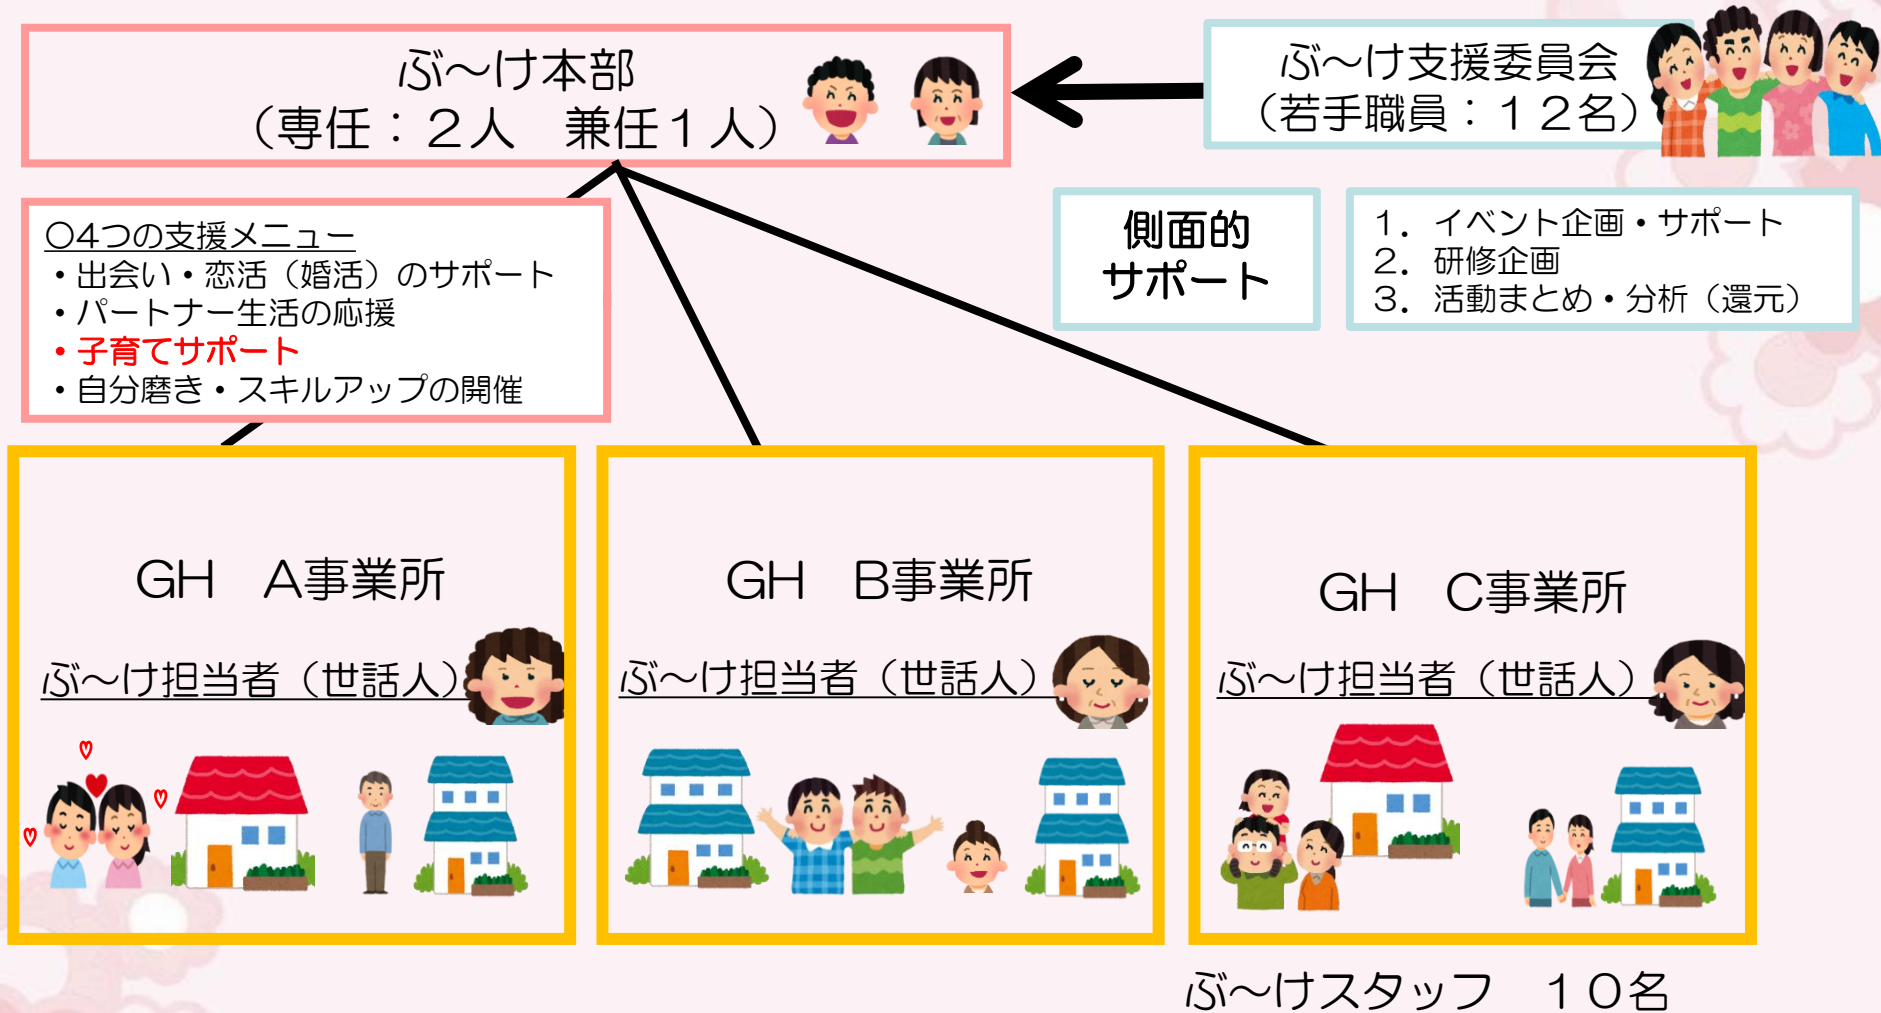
ぶ～け本部
（専任：２人　兼任１人）

ぶ～け支援委員会
（若手職員：１２名）

○4つの支援メニュー
・出会い・恋活（婚活）のサポート
・パートナー生活の応援
・子育てサポート
・自分磨き・スキルアップの開催

側面的
サポート

1．イベント企画・サポート
2．研修企画
3．活動まとめ・分析（還元）

GH　A事業所
ぶ～け担当者（世話人）

GH　B事業所
ぶ～け担当者（世話人）

GH　C事業所
ぶ～け担当者（世話人）

ぶ～けスタッフ　１０名